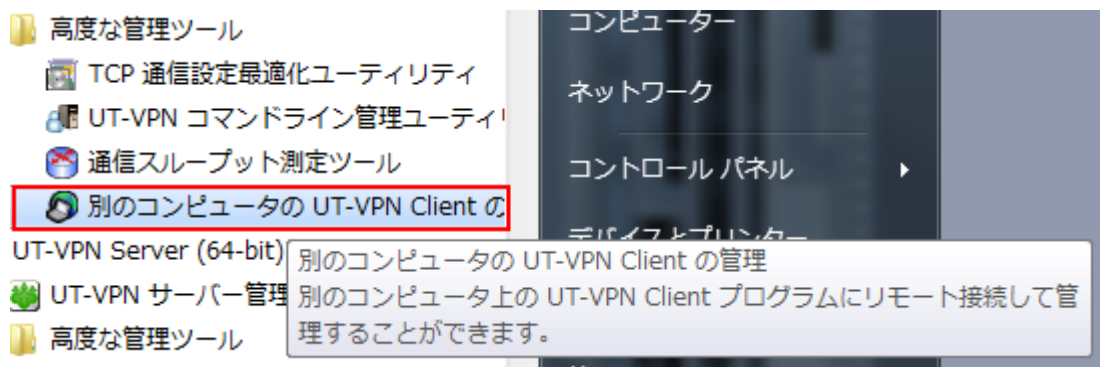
高度な管理ツール
TCP 通信設定最適化ユーティリティ
UT-VPN コマンドライン管理ユーティ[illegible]
通信スループット測定ツール
別のコンピュータの UT-VPN Client の
UT-VPN Server (64-bit)
UT-VPN サーバー管理
高度な管理ツール

コンピューター
ネットワーク
コントロール パネル
デバイスとプリンター

別のコンピュータの UT-VPN Client の管理
別のコンピュータ上の UT-VPN Client プログラムにリモート接続して管理することができます。